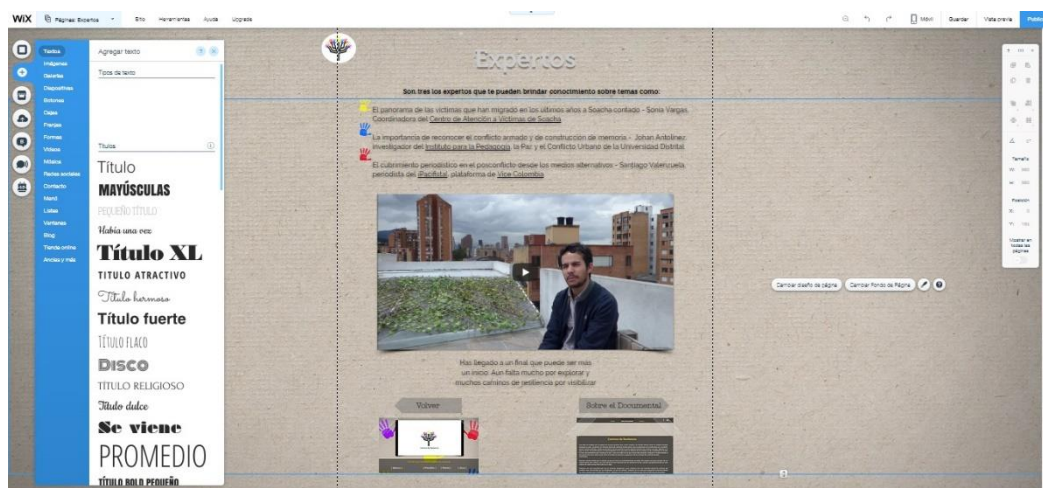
WiX Página: Expertos Sitio Herramientas Ayuda Upgrade

Móvil Guardar Vista previa Publicar

Textos
Imágenes
Galerías
Diapositivas
Botones
Cajas
Franjas
Formas
Videos
Música
Redes sociales
Contacto
Menú
Listas
Ventanas
Blog
Tienda online
Ancla y más

Agregar texto

Tipos de texto

Títulos

Título
MAYÚSCULAS
PEQUEÑO TÍTULO
Había una vez
Título XL
TITULO ATRACTIVO
Título hermoso
Título fuerte
TÍTULO FLACO
DISCO
TÍTULO RELIGIOSO
Título dulce
Se viene
PROMEDIO
TÍTULO BOLD PEQUEÑO

Expertos

Son tres los expertos que te pueden brindar conocimiento sobre temas como:

El panorama de las víctimas que han migrado en los últimos años a Soacha contado - Sonia Vargas Coordinadora del Centro de Atención a Víctimas de Soacha

La importancia de reconocer el conflicto armado y de construcción de memoria - Johan Antolínez investigador del Instituto para la Pedagogía, la Paz y el Conflicto Urbano de la Universidad Distrital

El cubrimiento periodístico en el posconflicto desde los medios alternativos - Santiago Valenzuela periodista del iPacífista, plataforma de Vice Colombia

Has llegado a un final que puede ser más un inicio. Aún falta mucho por explorar y muchos caminos de resiliencia por visibilizar

Volver

Sobre el Documental

Cambiar diseño de página Cambiar Fondo de Página

Tamaño
Posición
Mostrar en todas las páginas